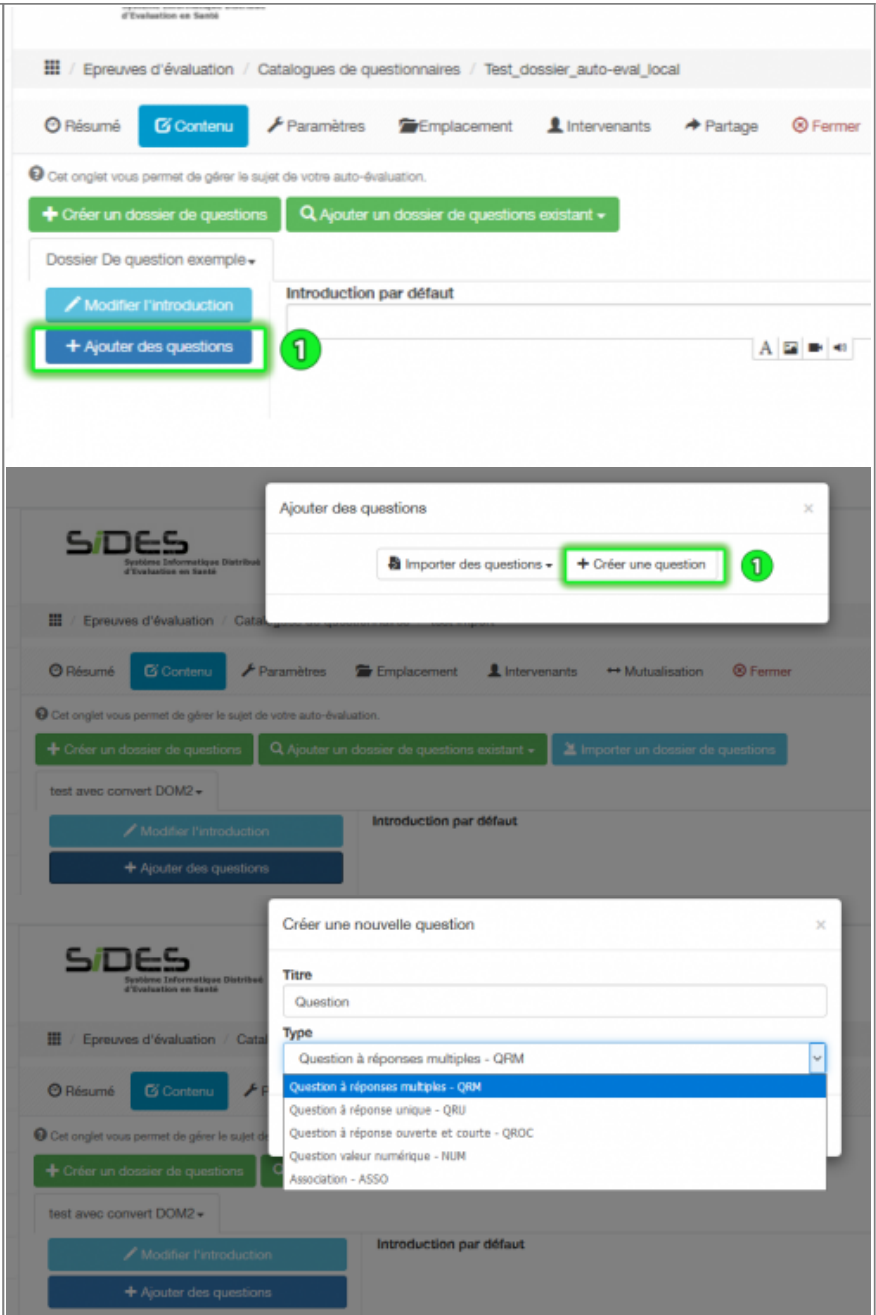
Système Informatique Distribué d'Evaluation en Santé

Epreuves d'évaluation / Catalogues de questionnaires / Test_dossier_auto-eval_local

Résumé | Contenu | Paramètres | Emplacement | Intervenants | Partage | Fermer

Cet onglet vous permet de gérer le sujet de votre auto-évaluation.

+ Créer un dossier de questions | Ajouter un dossier de questions existant

Dossier De question exemple

Modifier l'introduction

+ Ajouter des questions

1

Introduction par défaut

SIDES
Système Informatique Distribué d'Evaluation en Santé

Ajouter des questions ×

Importer des questions | + Créer une question

1

Epreuves d'évaluation / Catal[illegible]

Résumé | Contenu | Paramètres | Emplacement | Intervenants | Mutualisation | Fermer

Cet onglet vous permet de gérer le sujet de votre auto-évaluation.

+ Créer un dossier de questions | Ajouter un dossier de questions existant | Importer un dossier de questions

test avec convert DOM2

Modifier l'introduction

+ Ajouter des questions

Introduction par défaut

SIDES
Système Informatique Distribué d'Evaluation en Santé

Créer une nouvelle question ×

Titre

Question

Type

Question à réponses multiples - QRM

Question à réponses multiples - QRM
Question à réponse unique - QRU
Question à réponse ouverte et courte - QROC
Question valeur numérique - NUM
Association - ASSO

Epreuves d'évaluation / Catal

Résumé | Contenu

Cet onglet vous permet de gérer le sujet d

+ Créer un dossier de questions

test avec convert DOM2

Modifier l'introduction

+ Ajouter des questions

Introduction par défaut